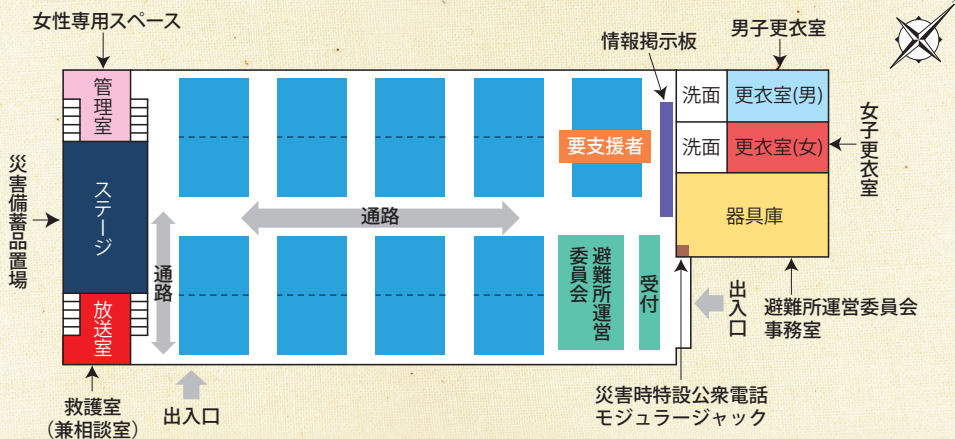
女性専用スペース

管理室

災害備蓄品置場

ステージ

放送室

救護室
（兼相談室）

通路

通路

出入口

要支援者

情報掲示板

男子更衣室

洗面
更衣室(男)

洗面
更衣室(女)

女子更衣室

器具庫

避難所運営委員会

受付

出入口

避難所運営委員会事務室

災害時特設公衆電話
モジュラージャック